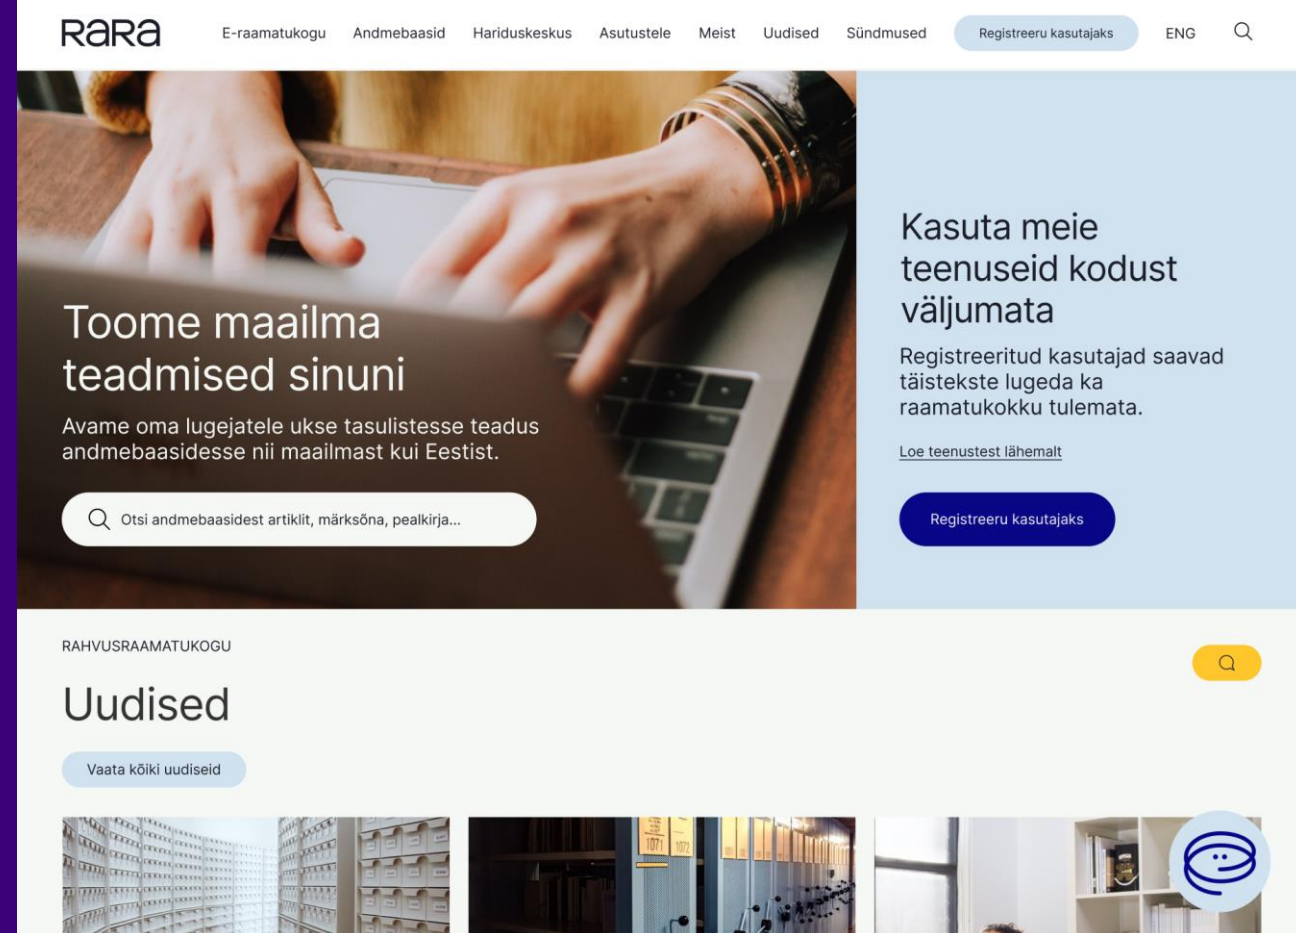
RaRa

E-raamatukogu Andmebaasid Hariduskeskus Asutustele Meist Uudised Sündmused Registreeru kasutajaks ENG

Toome maailma teadmised sinuni

Avame oma lugejatele ukse tasulistesse teadus andmebaasidesse nii maailmast kui Eestist.

Otsi andmebaasidest artiklit, märksõna, pealkirja...

Kasuta meie teenuseid kodust väljumata

Registreeritud kasutajad saavad täistekste lugeda ka raamatukokku tulemata.

Loe teenustest lähemalt

Registreeru kasutajaks

RAHVUSRAAMATUKOGU

Uudised

Vaata kõiki uudiseid

1071 1072